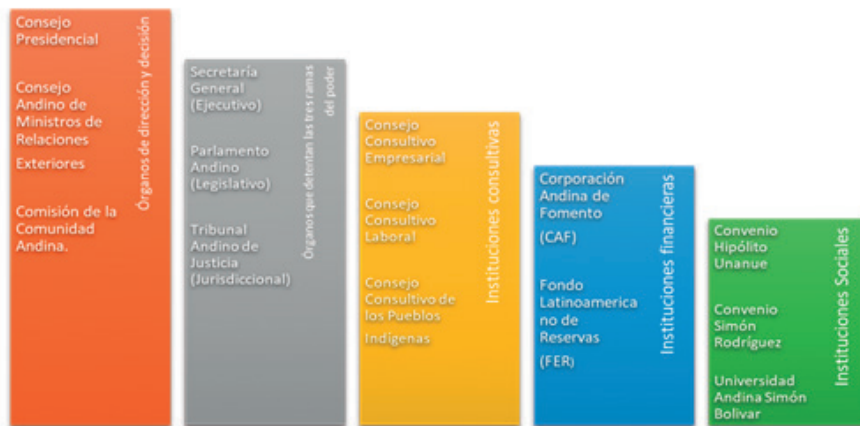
Consejo Presidencial

Consejo Andino de Ministros de Relaciones Exteriores

Comisión de la Comunidad Andina.

Órganos de dirección y decisión

Secretaría General (Ejecutivo)

Parlamento Andino (Legislativo)

Tribunal Andino de Justicia (Jurisdiccional)

Órganos que detentan las tres ramas del poder

Consejo Consultivo Empresarial

Consejo Consultivo Laboral

Consejo Consultivo de los Pueblos Indígenas

Instituciones consultivas

Corporación Andina de Fomento

(CAF)

Fondo Latinoamericano de Reservas

(FER)

Instituciones financieras

Convenio Hipólito Unanue

Convenio Simón Rodríguez

Universidad Andina Simón Bolivar

Instituciones Sociales